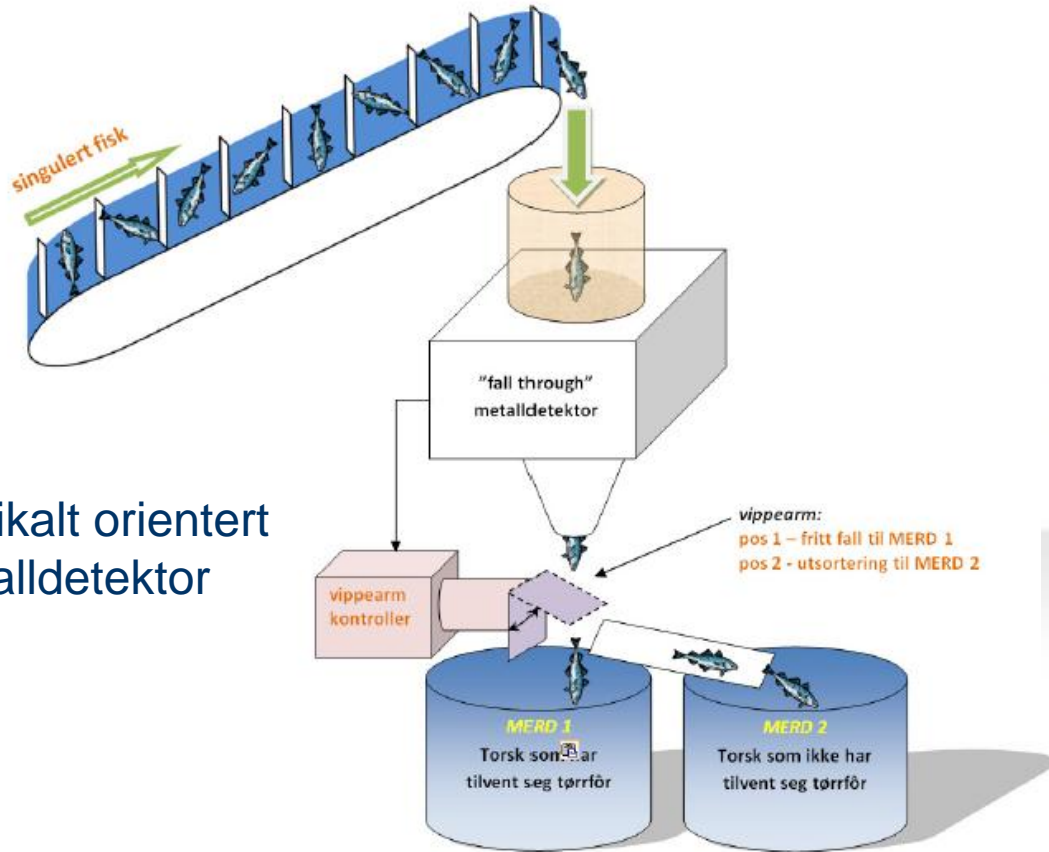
singulert fisk

"fall through" metalldetektor

ikalt orientert
alldetektor

vippearm:
pos 1 – fritt fall til MERD 1
pos 2 - utsortering til MERD 2

vippearm kontroller

MERD 1
Torsk som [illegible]ar tilvent seg tørrfôr

MERD 2
Torsk som ikke har tilvent seg tørrfôr